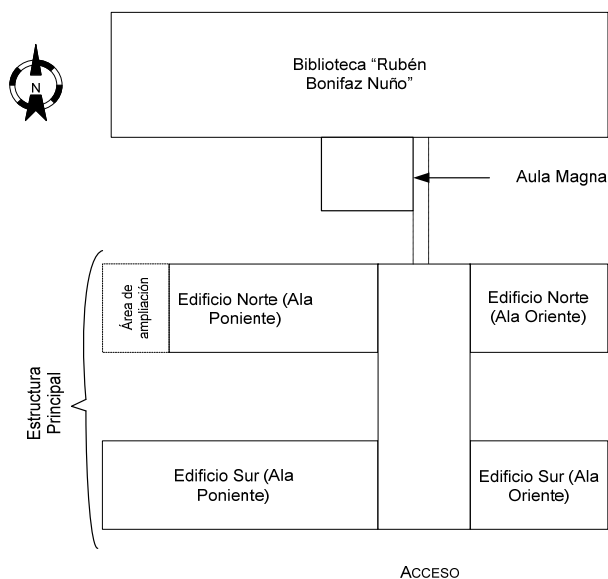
N

Biblioteca “Rubén Bonifaz Nuño”

Aula Magna

Área de ampliación

Edificio Norte (Ala Poniente)

Edificio Norte (Ala Oriente)

Estructura Principal

Edificio Sur (Ala Poniente)

Edificio Sur (Ala Oriente)

ACCESO